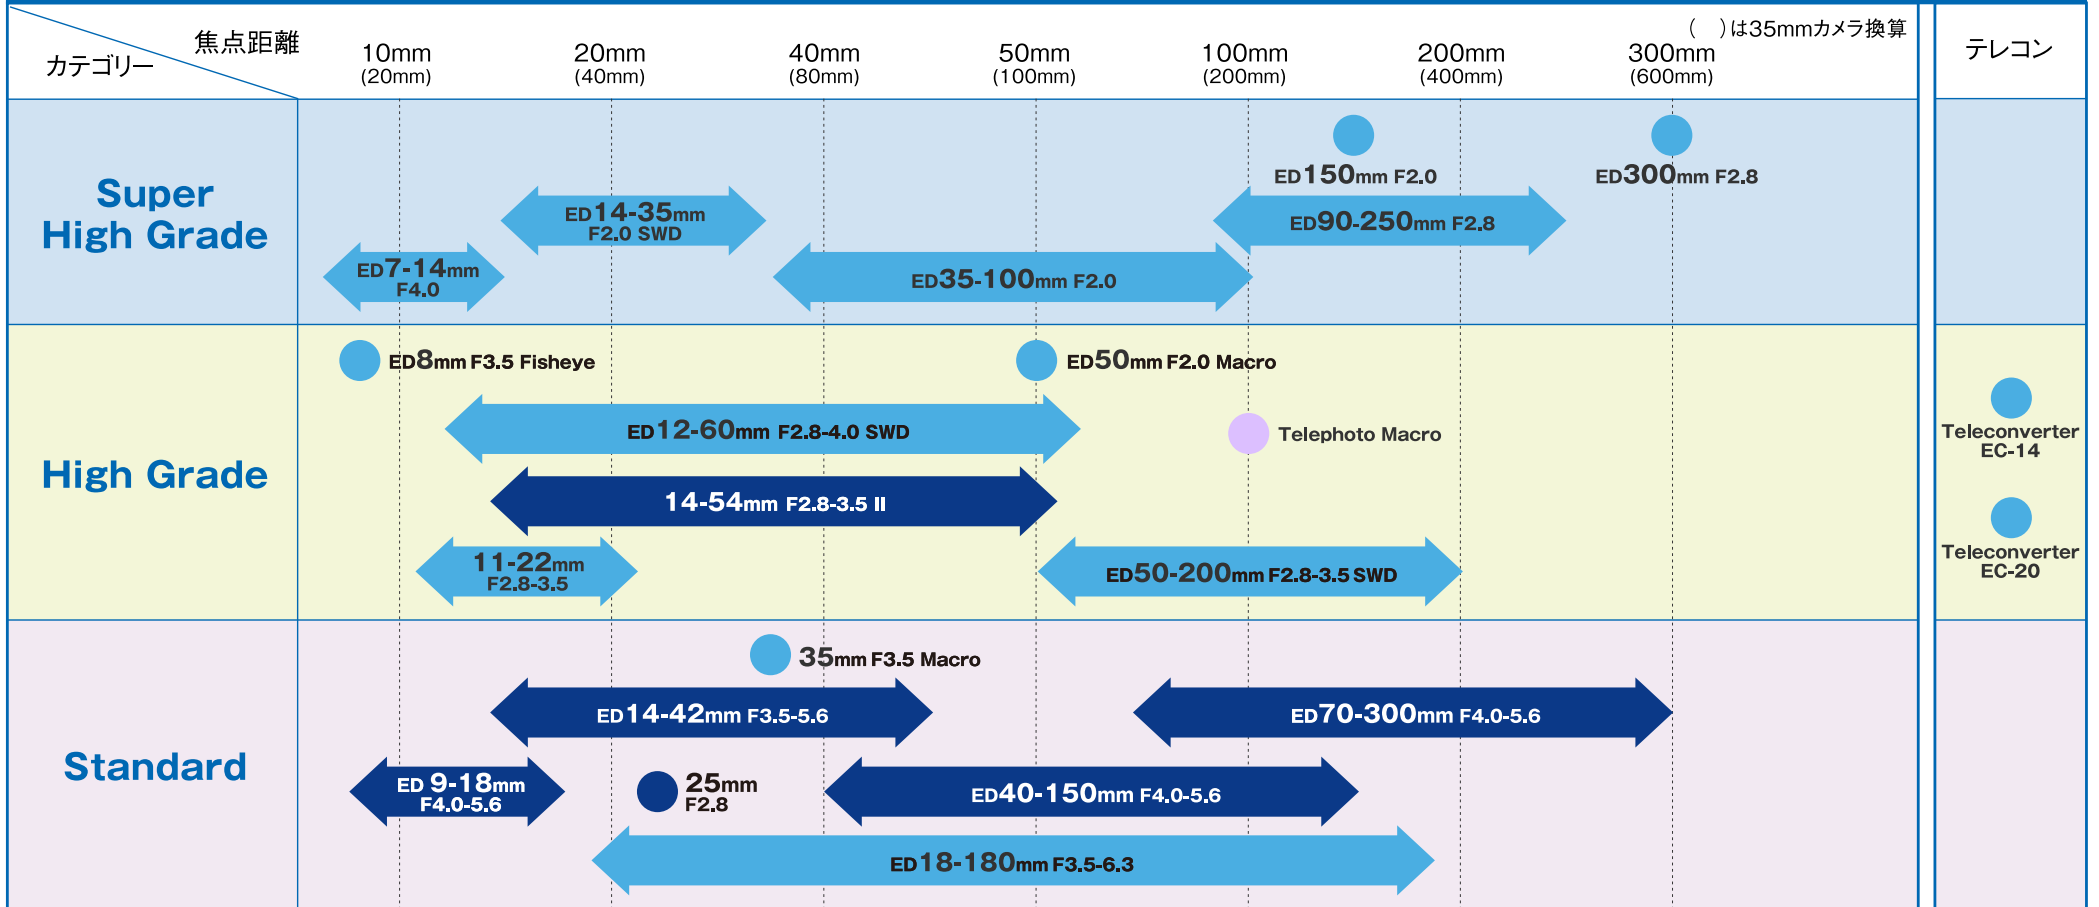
焦点距離
カテゴリー

(　)は35mmカメラ換算

| 10mm (20mm) | 20mm (40mm) | 40mm (80mm) | 50mm (100mm) | 100mm (200mm) | 200mm (400mm) | 300mm (600mm) |

テレコン

Super High Grade

ED150mm F2.0
ED300mm F2.8
ED14-35mm F2.0 SWD
ED90-250mm F2.8
ED7-14mm F4.0
ED35-100mm F2.0

High Grade

ED8mm F3.5 Fisheye
ED50mm F2.0 Macro
ED12-60mm F2.8-4.0 SWD
Telephoto Macro
14-54mm F2.8-3.5 II
11-22mm F2.8-3.5
ED50-200mm F2.8-3.5 SWD

Teleconverter EC-14
Teleconverter EC-20

Standard

35mm F3.5 Macro
ED14-42mm F3.5-5.6
ED70-300mm F4.0-5.6
ED 9-18mm F4.0-5.6
25mm F2.8
ED40-150mm F4.0-5.6
ED18-180mm F3.5-6.3